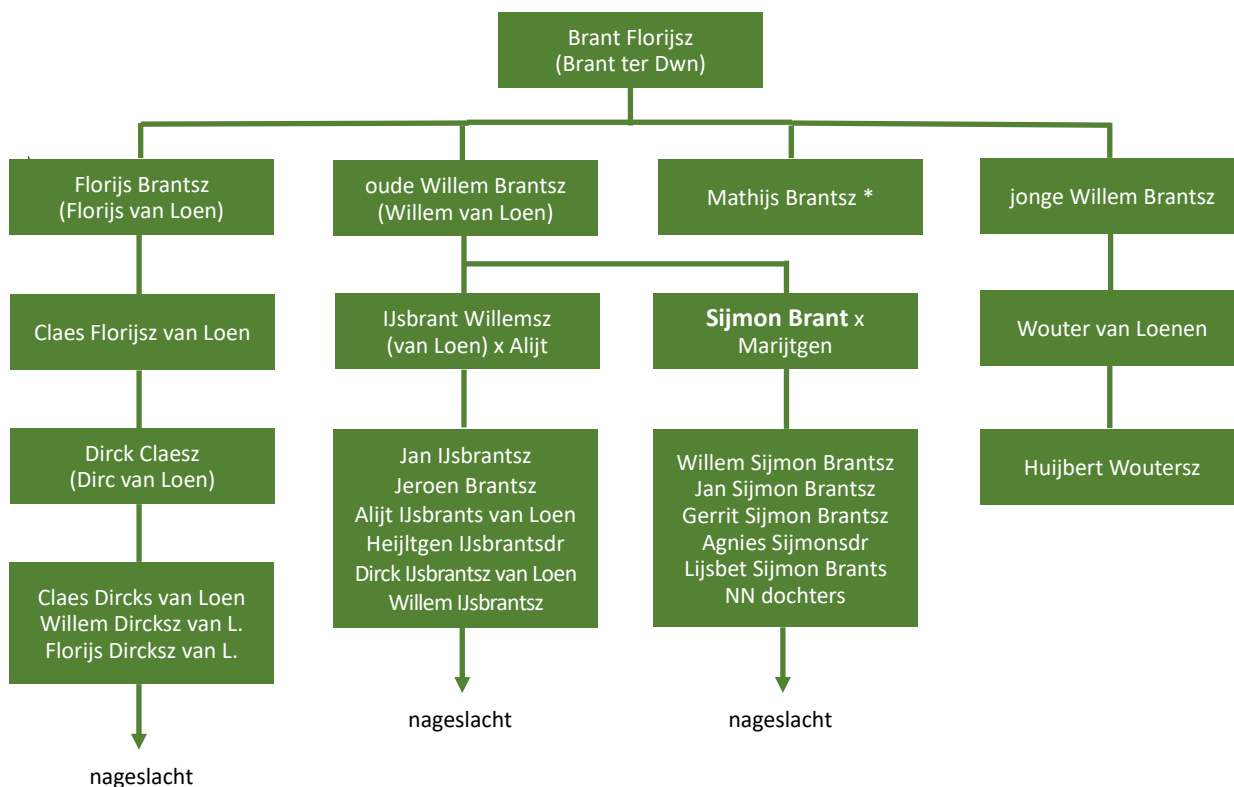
Brant Florijsz
(Brant ter Dwn)

Florijs Brantsz
(Florijs van Loen)

oude Willem Brantsz
(Willem van Loen)

Mathijs Brantsz *

jonge Willem Brantsz

Claes Florijsz van Loen

IJsbrant Willemsz
(van Loen) x Alijt

**Sijmon Brant** x
Marijtgen

Wouter van Loenen

Dirck Claesz
(Dirc van Loen)

Jan IJsbrantsz
Jeroen Brantsz
Alijt IJsbrants van Loen
Heijltgen IJsbrantsdr
Dirck IJsbrantsz van Loen
Willem IJsbrantsz

Willem Sijmon Brantsz
Jan Sijmon Brantsz
Gerrit Sijmon Brantsz
Agnies Sijmonsdr
Lijsbet Sijmon Brants
NN dochters

Huijbert Woutersz

Claes Dircks van Loen
Willem Dircksz van L.
Florijs Dircksz van L.

nageslacht

nageslacht

nageslacht